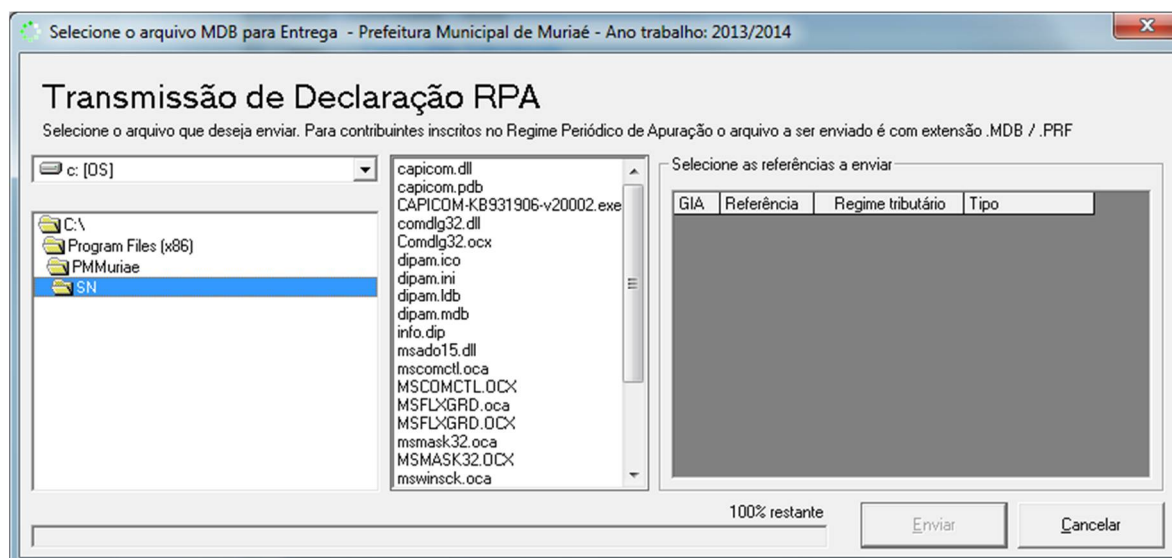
Selecione o arquivo MDB para Entrega - Prefeitura Municipal de Muriaé - Ano trabalho: 2013/2014

Transmissão de Declaração RPA

Selecione o arquivo que deseja enviar. Para contribuintes inscritos no Regime Periódico de Apuração o arquivo a ser enviado é com extensão .MDB / .PRF

c: [OS]

C:\
Program Files (x86)
PMMuriae
SN

capicom.dll
capicom.pdb
CAPICOM-KB931906-v20002.exe
comdlg32.dll
Comdlg32.ocx
dipam.ico
dipam.ini
dipam.ldb
dipam.mdb
info.dip
msado15.dll
mscomctl.oca
MSCOMCTL.OCX
MSFLXGRD.oca
MSFLXGRD.OCX
msmask32.oca
MSMASK32.OCX
mswinsck.oca

Selecione as referências a enviar

| GIA | Referência | Regime tributário | Tipo |
|---|---|---|---|

100% restante

Enviar

Cancelar